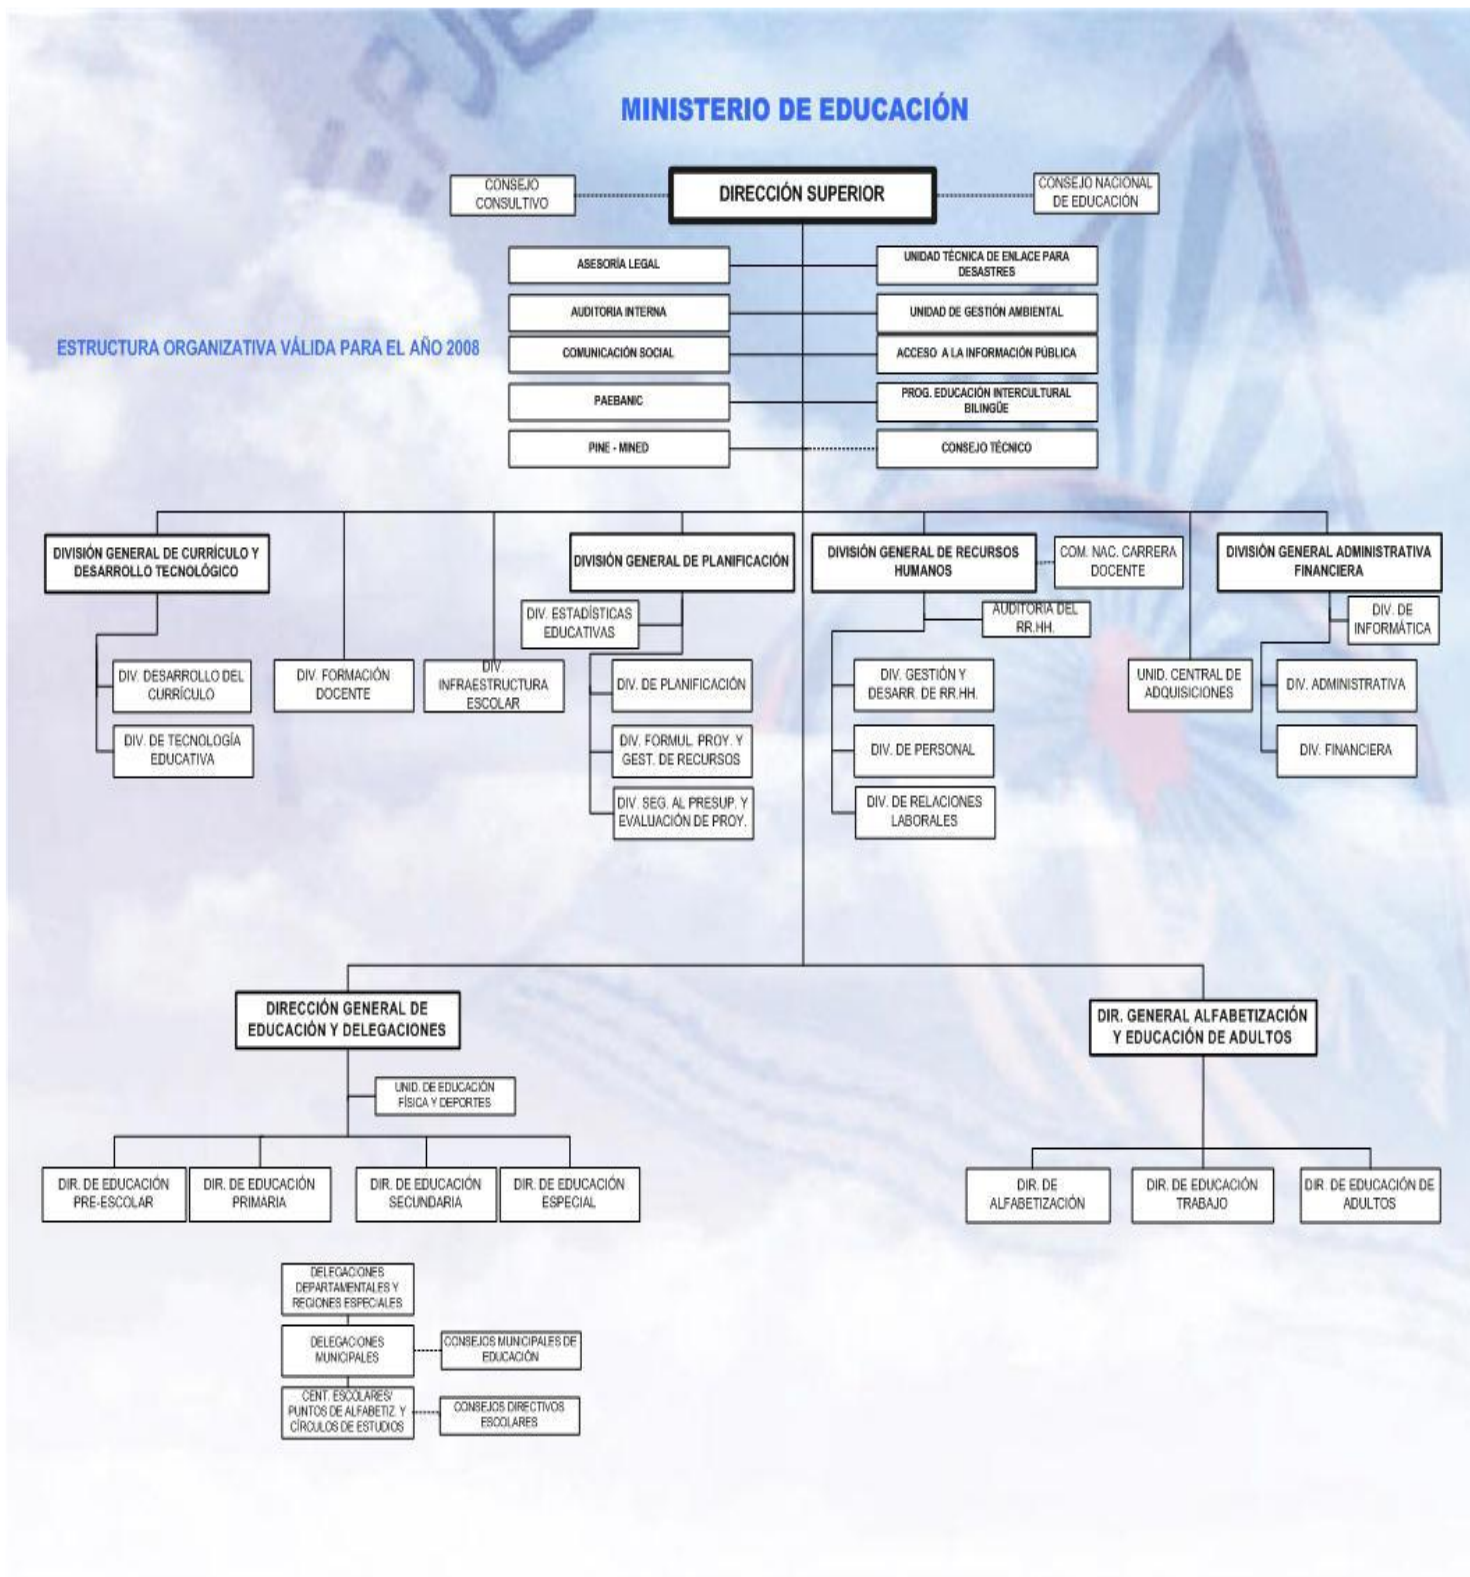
MINISTERIO DE EDUCACIÓN

ESTRUCTURA ORGANIZATIVA VÁLIDA PARA EL AÑO 2008

CONSEJO CONSULTIVO

DIRECCIÓN SUPERIOR

CONSEJO NACIONAL DE EDUCACIÓN

ASESORÍA LEGAL

UNIDAD TÉCNICA DE ENLACE PARA DESASTRES

AUDITORIA INTERNA

UNIDAD DE GESTIÓN AMBIENTAL

COMUNICACIÓN SOCIAL

ACCESO A LA INFORMACIÓN PÚBLICA

PAEBANIC

PROG. EDUCACIÓN INTERCULTURAL BILINGÜE

PINE - MINED

CONSEJO TÉCNICO

DIVISIÓN GENERAL DE CURRÍCULO Y DESARROLLO TECNOLÓGICO

DIV. DESARROLLO DEL CURRÍCULO

DIV. DE TECNOLOGÍA EDUCATIVA

DIV. FORMACIÓN DOCENTE

DIV. INFRAESTRUCTURA ESCOLAR

DIVISIÓN GENERAL DE PLANIFICACIÓN

DIV. ESTADÍSTICAS EDUCATIVAS

DIV. DE PLANIFICACIÓN

DIV. FORMUL. PROY. Y GEST. DE RECURSOS

DIV. SEG. AL PRESUP. Y EVALUACIÓN DE PROY.

DIVISIÓN GENERAL DE RECURSOS HUMANOS

COM. NAC. CARRERA DOCENTE

AUDITORIA DEL RR.HH.

DIV. GESTIÓN Y DESARR. DE RR.HH.

DIV. DE PERSONAL

DIV. DE RELACIONES LABORALES

DIVISIÓN GENERAL ADMINISTRATIVA FINANCIERA

DIV. DE INFORMÁTICA

UNID. CENTRAL DE ADQUISICIONES

DIV. ADMINISTRATIVA

DIV. FINANCIERA

DIRECCIÓN GENERAL DE EDUCACIÓN Y DELEGACIONES

UNID. DE EDUCACIÓN FÍSICA Y DEPORTES

DIR. DE EDUCACIÓN PRE-ESCOLAR

DIR. DE EDUCACIÓN PRIMARIA

DIR. DE EDUCACIÓN SECUNDARIA

DIR. DE EDUCACIÓN ESPECIAL

DELEGACIONES DEPARTAMENTALES Y REGIONES ESPECIALES

DELEGACIONES MUNICIPALES

CONSEJOS MUNICIPALES DE EDUCACIÓN

CENT. ESCOLARES/ PUNTOS DE ALFABETIZ. Y CÍRCULOS DE ESTUDIOS

CONSEJOS DIRECTIVOS ESCOLARES

DIR. GENERAL ALFABETIZACIÓN Y EDUCACIÓN DE ADULTOS

DIR. DE ALFABETIZACIÓN

DIR. DE EDUCACIÓN TRABAJO

DIR. DE EDUCACIÓN DE ADULTOS